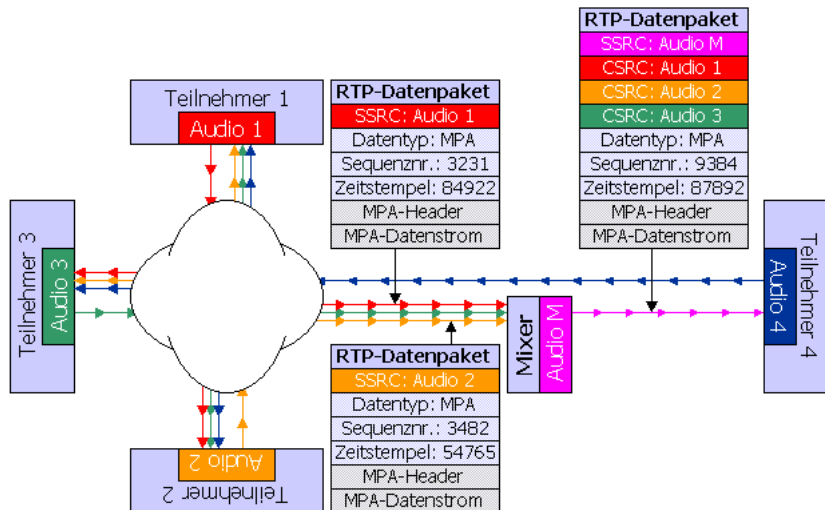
RTP-Datenpaket
SSRC: Audio M
CSRC: Audio 1
CSRC: Audio 2
CSRC: Audio 3
Datentyp: MPA
Sequenznr.: 9384
Zeitstempel: 87892
MPA-Header
MPA-Datenstrom

Teilnehmer 1
Audio 1

RTP-Datenpaket
SSRC: Audio 1
Datentyp: MPA
Sequenznr.: 3231
Zeitstempel: 84922
MPA-Header
MPA-Datenstrom

Teilnehmer 3
Audio 3

Teilnehmer 4
Audio 4

Mixer
Audio M

RTP-Datenpaket
SSRC: Audio 2
Datentyp: MPA
Sequenznr.: 3482
Zeitstempel: 54765
MPA-Header
MPA-Datenstrom

Audio 2
Teilnehmer 2